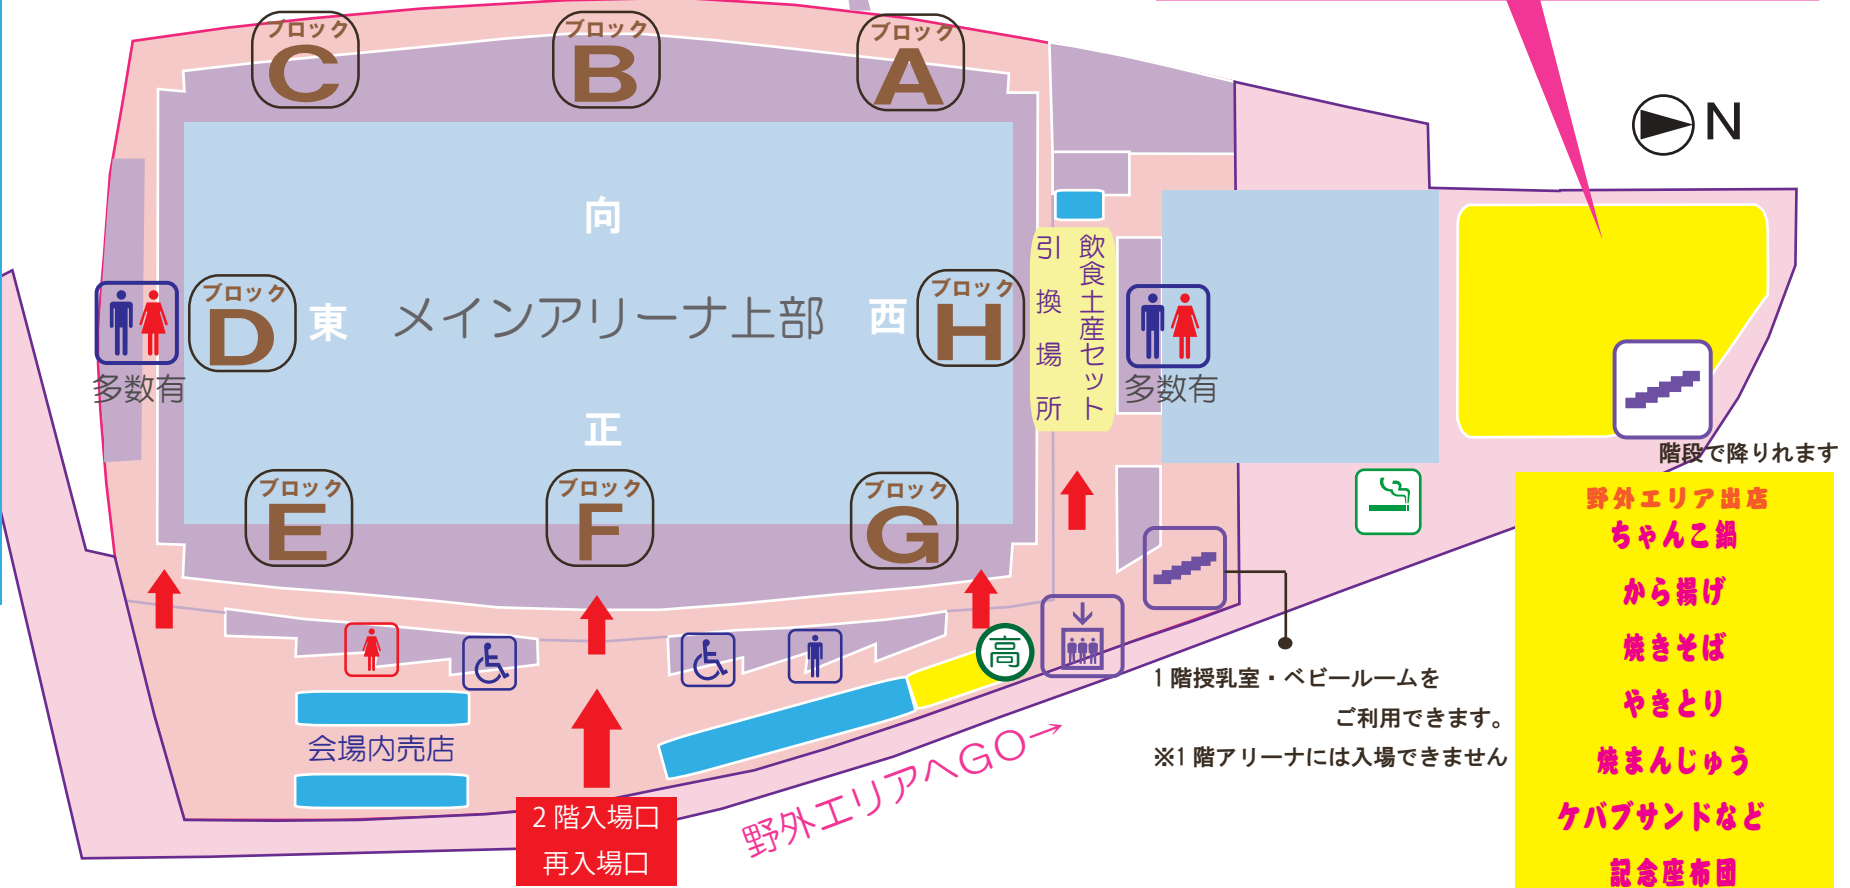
ブロック
C

ブロック
B

ブロック
A

N

向

東　メインアリーナ上部　西

正

ブロック
D

ブロック
H

多数有

多数有

引換場所

飲食土産セット

ブロック
E

ブロック
F

ブロック
G

高

階段で降りれます

野外エリア出店
ちゃんこ鍋
から揚げ
焼きそば
やきとり
焼まんじゅう
ケバブサンドなど
記念座布団

1 階授乳室・ベビールームを
ご利用できます。
※1 階アリーナには入場できません

会場内売店

2 階入場口
再入場口

野外エリアへGO→